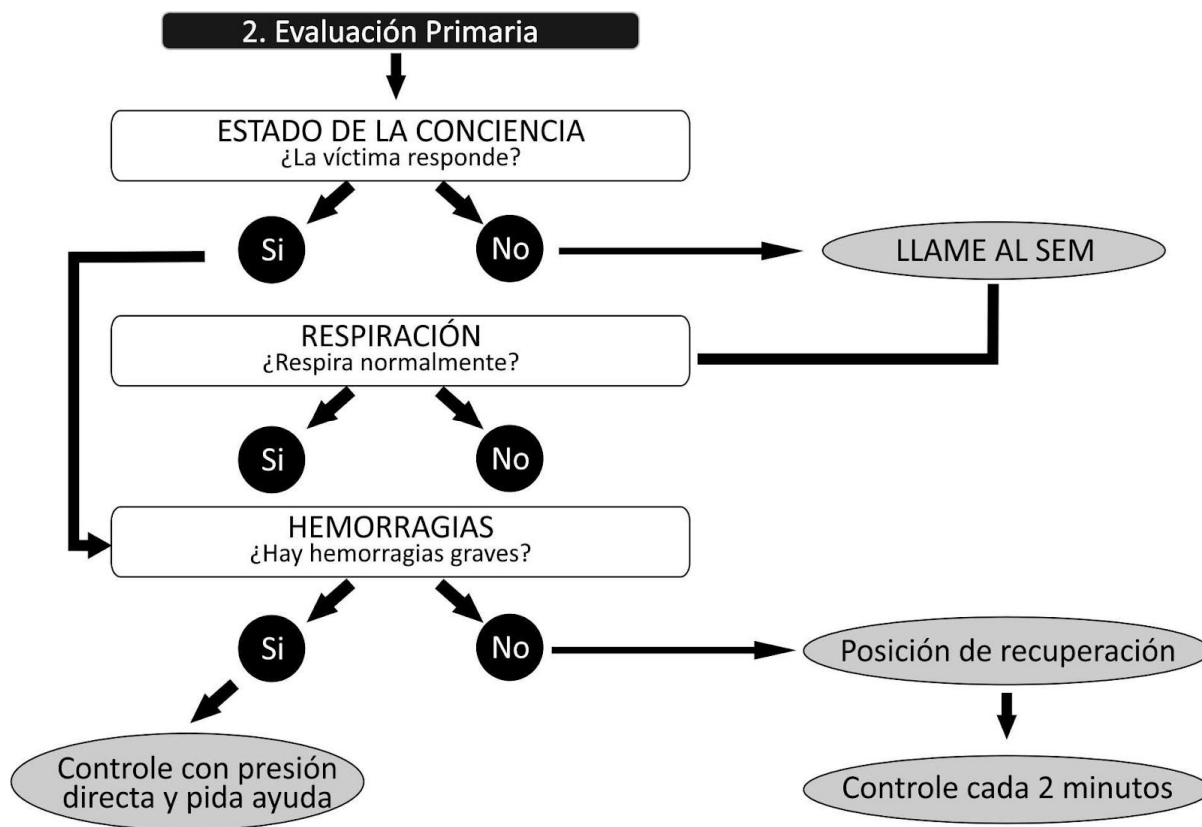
2. Evaluación Primaria

ESTADO DE LA CONCIENCIA
¿La víctima responde?

Si

No

LLAME AL SEM

RESPIRACIÓN
¿Respira normalmente?

Si

No

HEMORRAGIAS
¿Hay hemorragias graves?

Si

No

Posición de recuperación

Controle con presión directa y pida ayuda

Controle cada 2 minutos